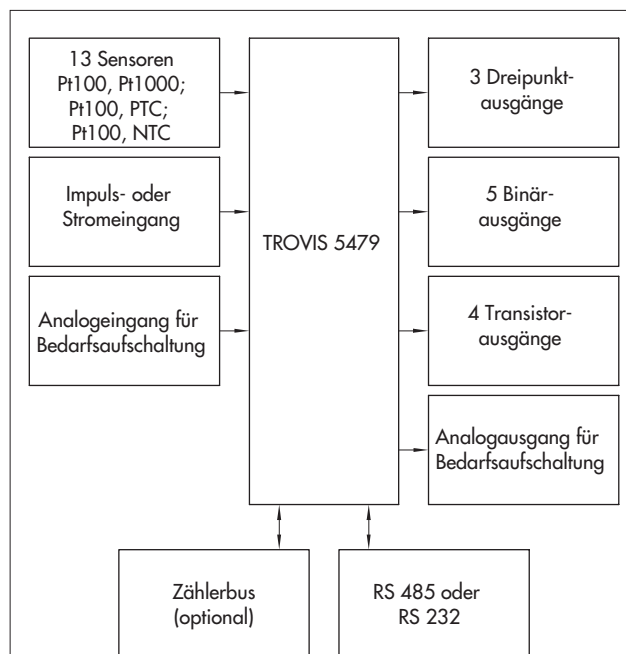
13 Sensoren
Pt100, Pt1000;
Pt100, PTC;
Pt100, NTC

Impuls- oder
Stromeingang

Analogeingang für
Bedarfsaufschaltung

TROVIS 5479

3 Dreipunktausgänge

5 Binärausgänge

4 Transistorausgänge

Analogausgang für
Bedarfsaufschaltung

Zählerbus
(optional)

RS 485 oder
RS 232